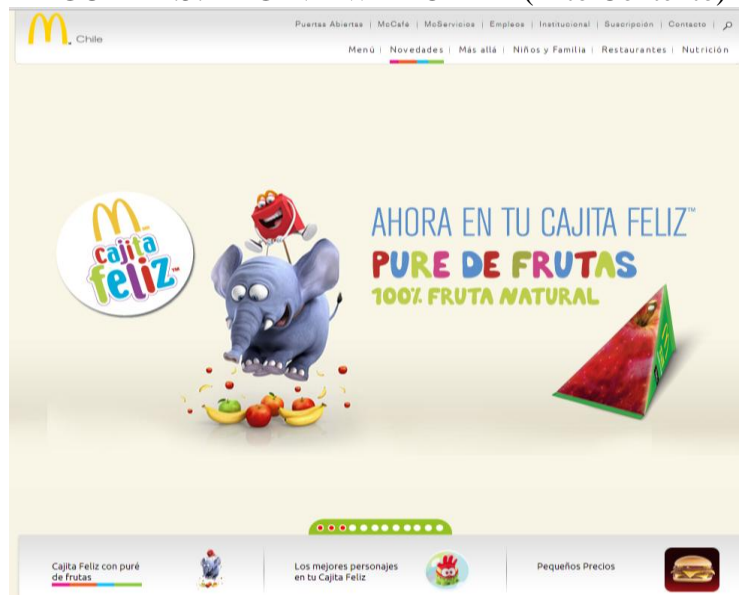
Chile

Puertas Abiertas | McCafé | McServicios | Empleos | Institucional | Suscripción | Contacto |

Menú | Novedades | Más allá | Niños y Familia | Restaurantes | Nutrición

Cajita Feliz™

AHORA EN TU CAJITA FELIZ™

PURE DE FRUTAS

100% FRUTA NATURAL

Cajita Feliz con puré de frutas

Los mejores personajes en tu Cajita Feliz

Pequeños Precios